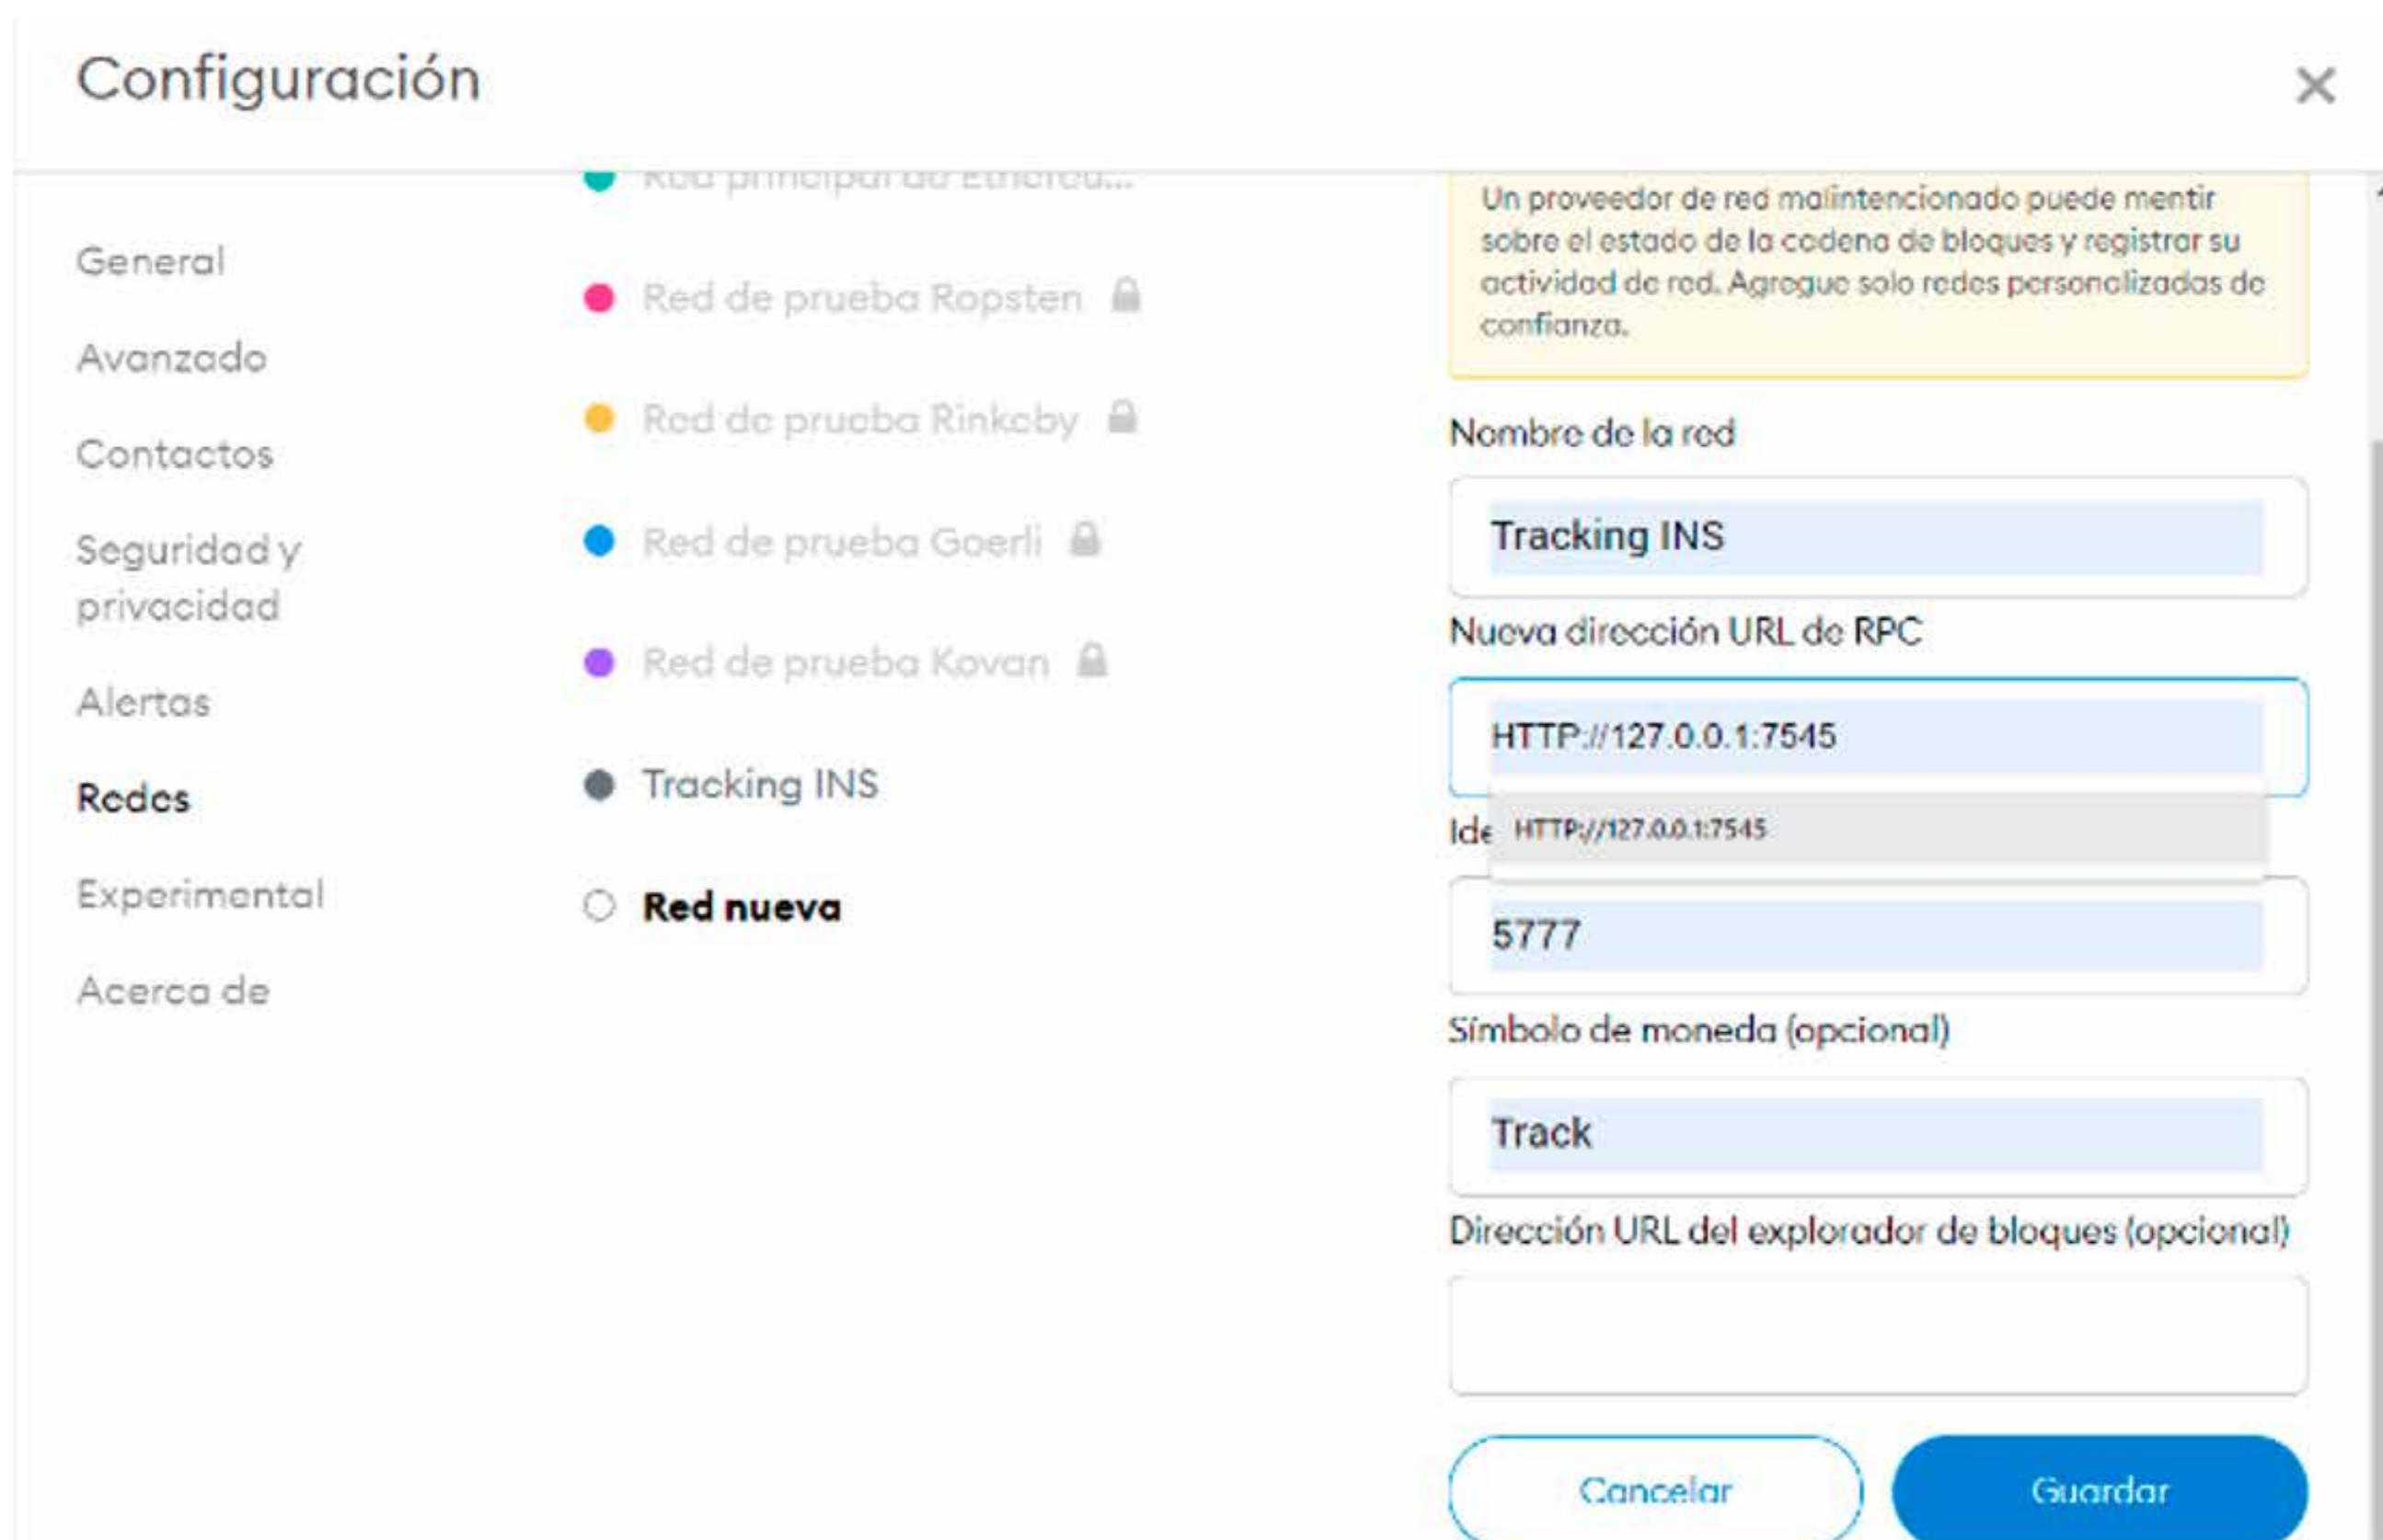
Configuración

×

General

Avanzado

Contactos

Seguridad y privacidad

Alertas

Redes

Experimental

Acerca de

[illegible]

Red de prueba Ropsten

Red de prueba Rinkeby

Red de prueba Goerli

Red de prueba Kovan

Tracking INS

Red nueva

Un proveedor de red malintencionado puede mentir sobre el estado de la cadena de bloques y registrar su actividad de red. Agregue solo redes personalizadas de confianza.

Nombre de la red

Tracking INS

Nueva dirección URL de RPC

HTTP://127.0.0.1:7545

Ide

HTTP://127.0.0.1:7545

5777

Símbolo de moneda (opcional)

Track

Dirección URL del explorador de bloques (opcional)

Cancelar

Guardar